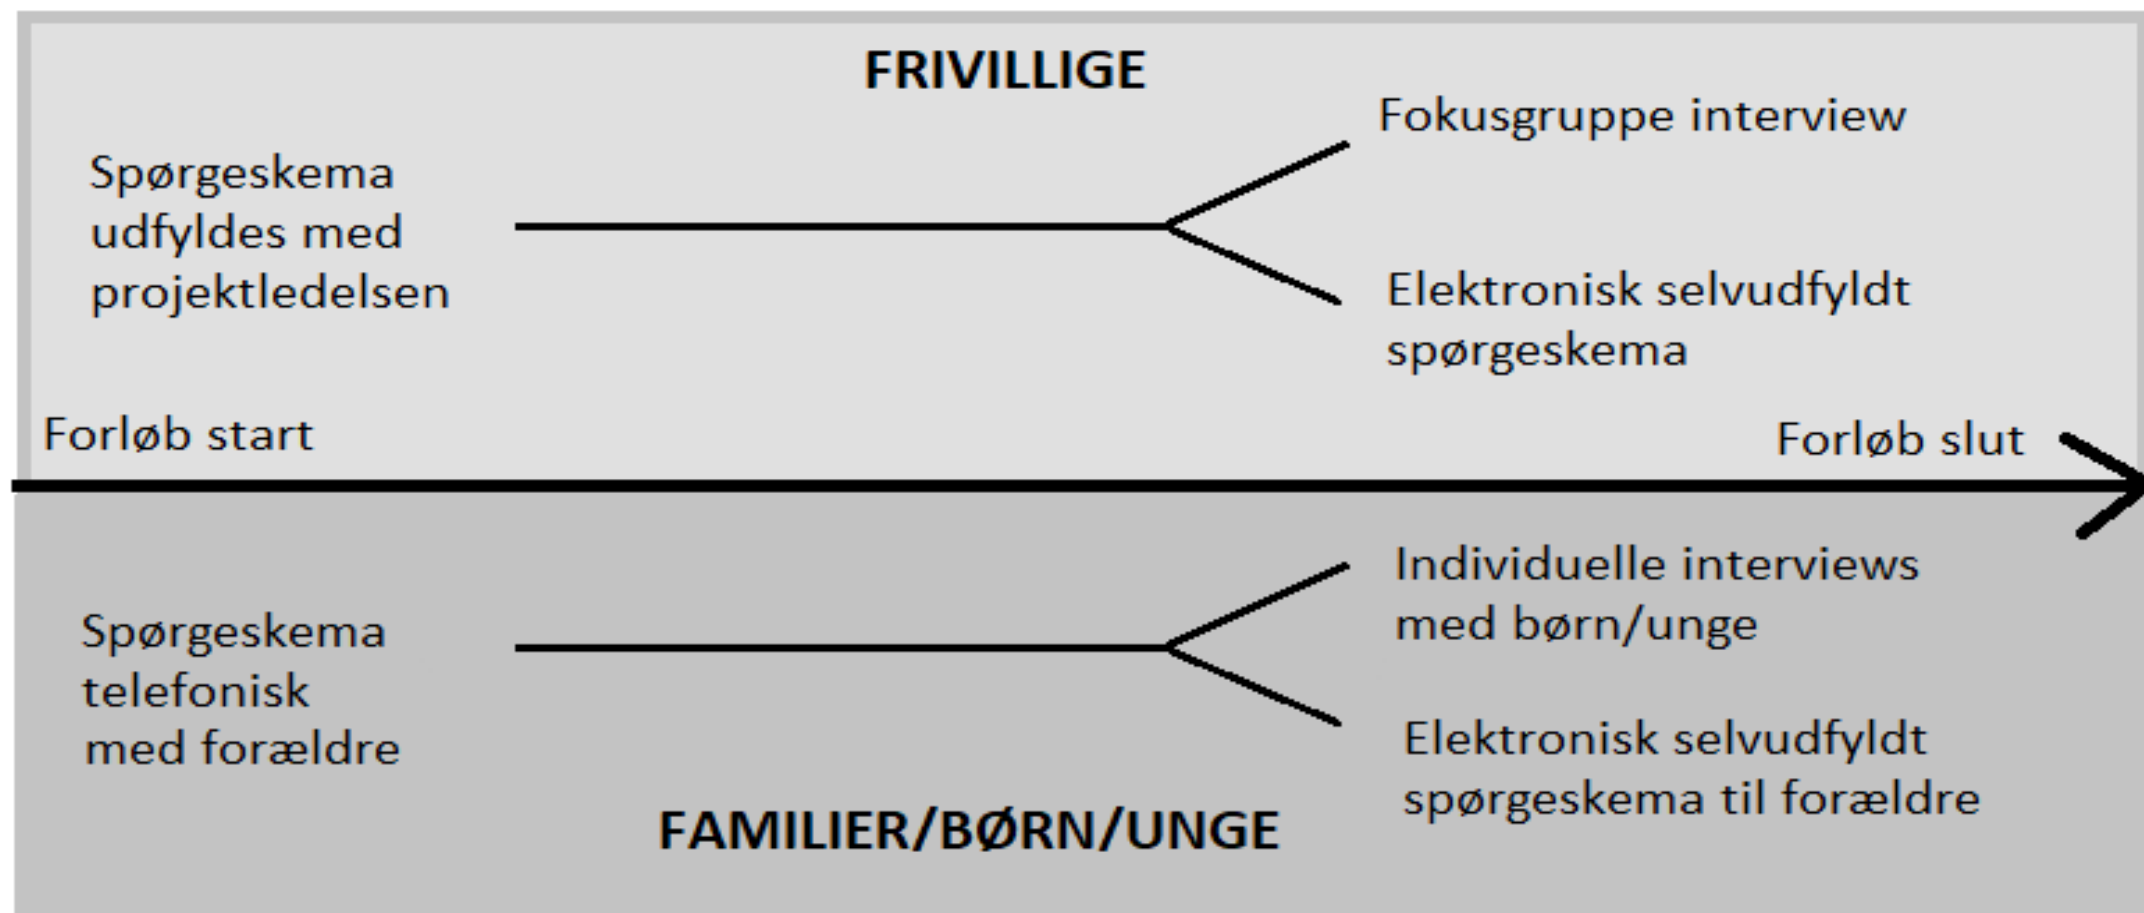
FRIVILLIGE

Spørgeskema udfyldes med projektledelsen

Fokusgruppe interview

Elektronisk selvudfyldt spørgeskema

Forløb start

Forløb slut

Spørgeskema telefonisk med forældre

Individuelle interviews med børn/unge

Elektronisk selvudfyldt spørgeskema til forældre

FAMILIER/BØRN/UNGE